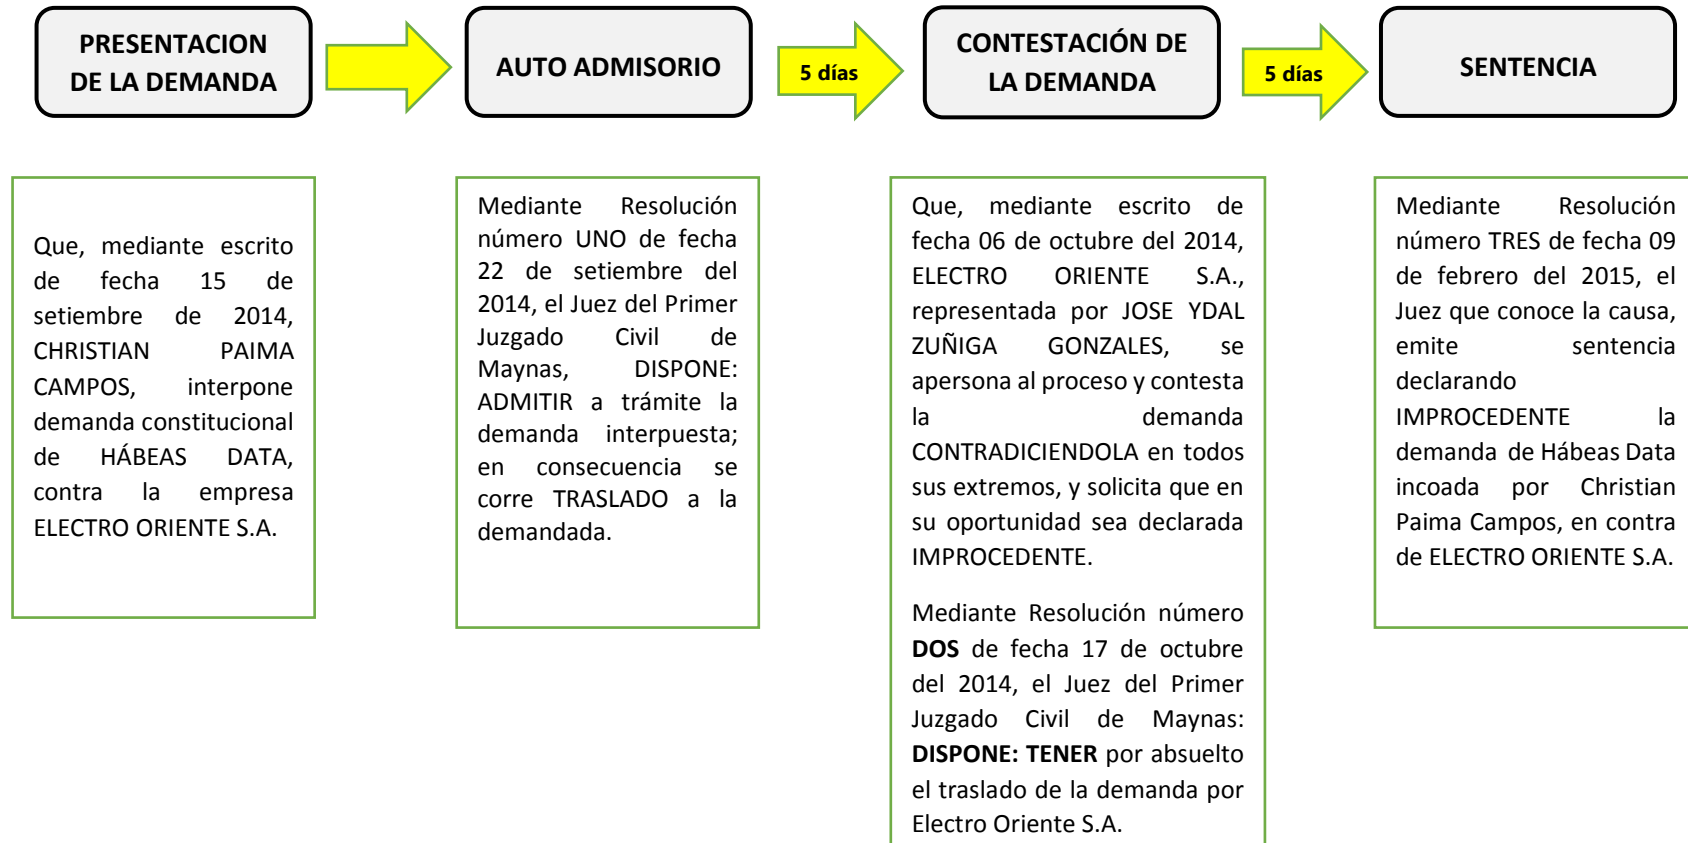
PRESENTACION DE LA DEMANDA

AUTO ADMISORIO

5 días

CONTESTACIÓN DE LA DEMANDA

5 días

SENTENCIA

Que, mediante escrito de fecha 15 de setiembre de 2014, CHRISTIAN PAIMA CAMPOS, interpone demanda constitucional de HÁBEAS DATA, contra la empresa ELECTRO ORIENTE S.A.

Mediante Resolución número UNO de fecha 22 de setiembre del 2014, el Juez del Primer Juzgado Civil de Maynas, DISPONE: ADMITIR a trámite la demanda interpuesta; en consecuencia se corre TRASLADO a la demandada.

Que, mediante escrito de fecha 06 de octubre del 2014, ELECTRO ORIENTE S.A., representada por JOSE YDAL ZUÑIGA GONZALES, se apersona al proceso y contesta la demanda CONTRADICIENDOLA en todos sus extremos, y solicita que en su oportunidad sea declarada IMPROCEDENTE.

Mediante Resolución número **DOS** de fecha 17 de octubre del 2014, el Juez del Primer Juzgado Civil de Maynas: **DISPONE: TENER** por absuelto el traslado de la demanda por Electro Oriente S.A.

Mediante Resolución número TRES de fecha 09 de febrero del 2015, el Juez que conoce la causa, emite sentencia declarando IMPROCEDENTE la demanda de Hábeas Data incoada por Christian Paima Campos, en contra de ELECTRO ORIENTE S.A.